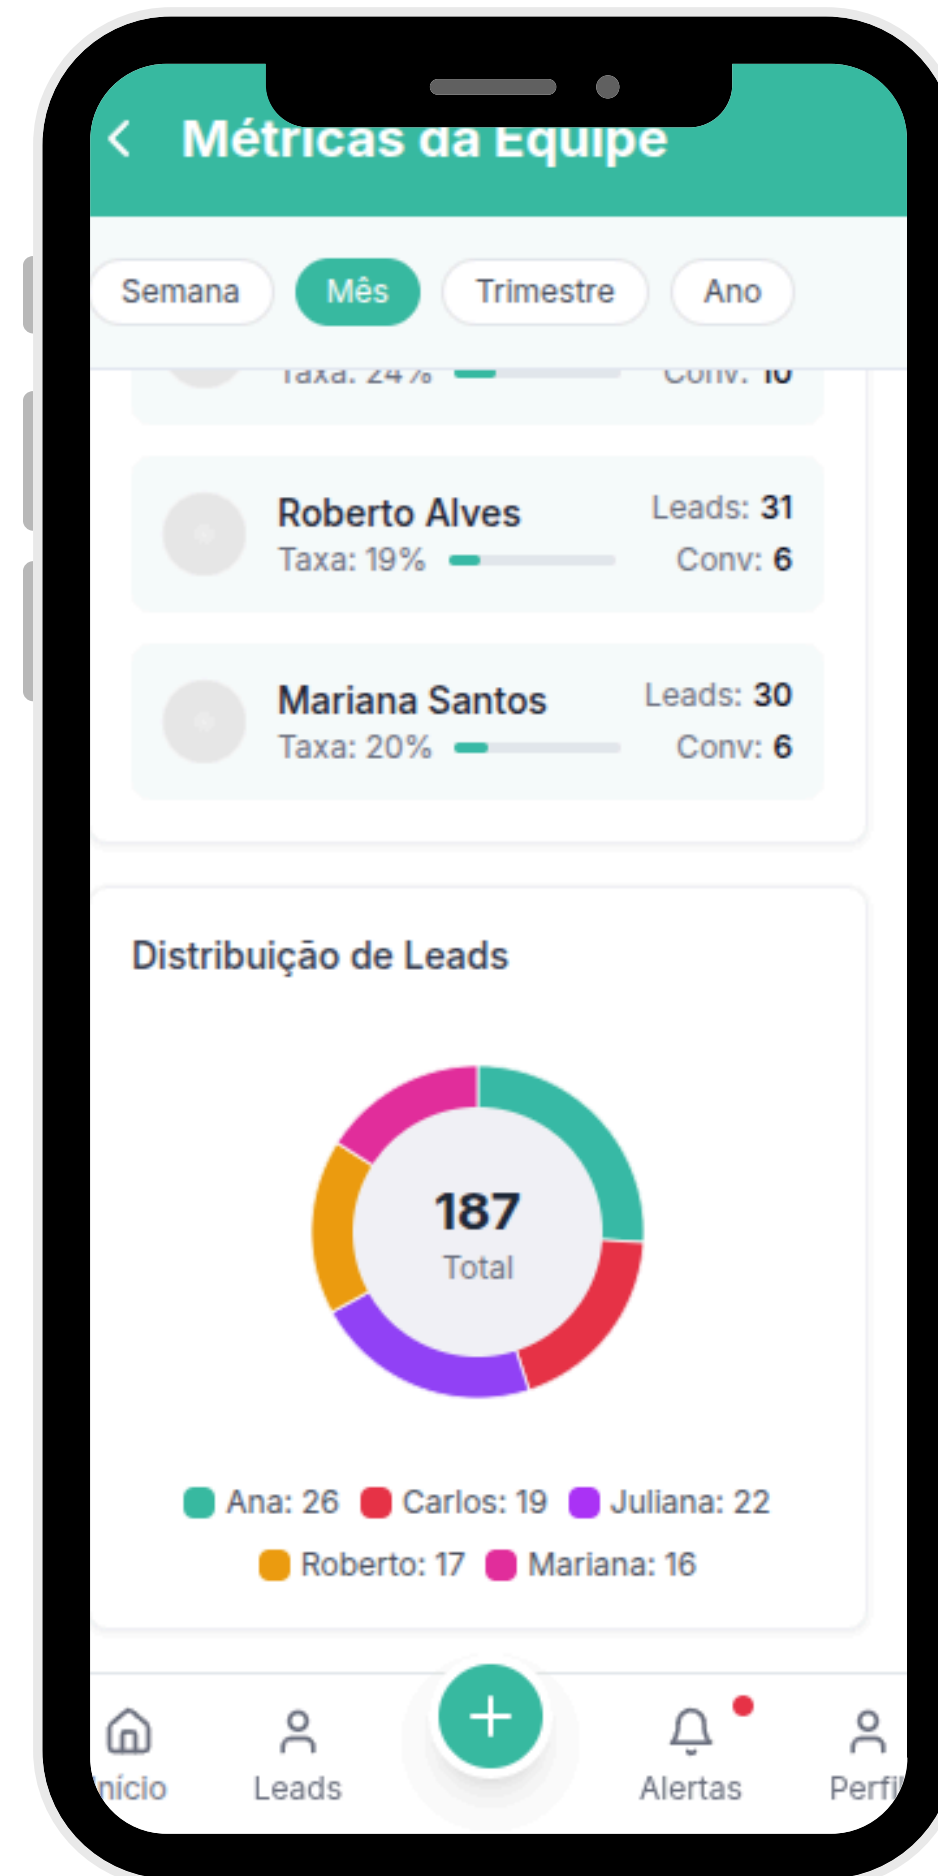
Métricas da Equipe

Semana Mês Trimestre Ano

Taxa: 24% Conv: 10

Roberto Alves
Taxa: 19%
Leads: 31
Conv: 6

Mariana Santos
Taxa: 20%
Leads: 30
Conv: 6

Distribuição de Leads

187
Total

Ana: 26 Carlos: 19 Juliana: 22
Roberto: 17 Mariana: 16

nício Leads + Alertas Perfi